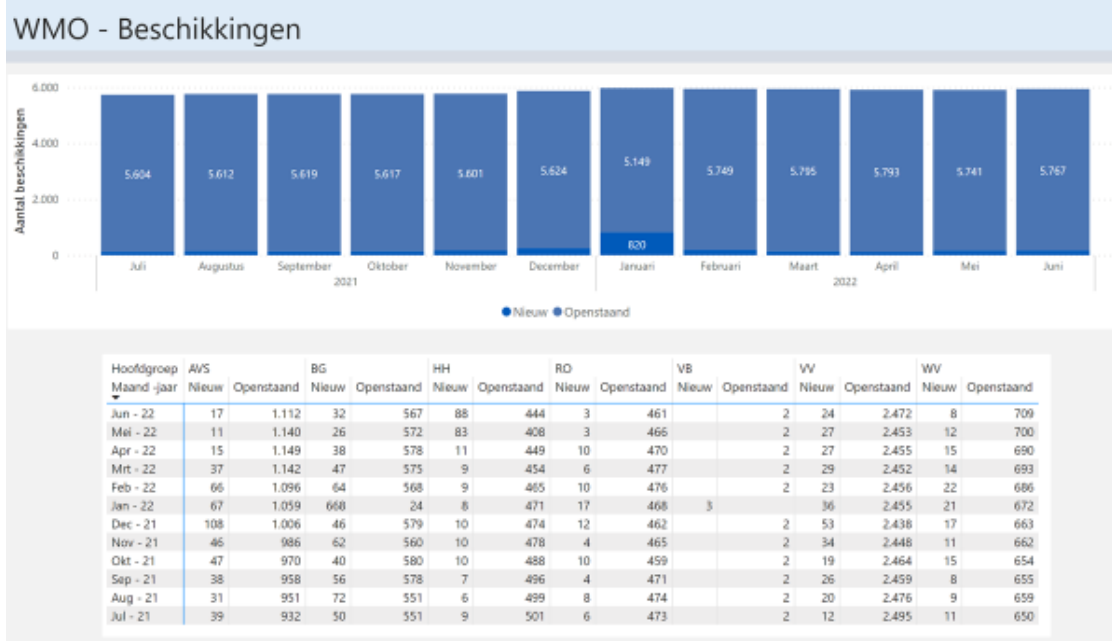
WMO - Beschikkingen

Aantal beschikkingen

6.000
4.000
2.000
0

5.604 5.612 5.619 5.617 5.601 5.624 5.149 5.749 5.795 5.793 5.741 5.767

820

Juli Augustus September Oktober November December Januari Februari Maart April Mei Juni
2021 2022

Nieuw Openstaand

| Hoofdgroep | AVS | | BG | | HH | | RO | | VB | | VV | | WV | |
|---|---|---|---|---|---|---|---|---|---|---|---|---|---|---|
| Maand -jaar | Nieuw | Openstaand | Nieuw | Openstaand | Nieuw | Openstaand | Nieuw | Openstaand | Nieuw | Openstaand | Nieuw | Openstaand | Nieuw | Openstaand |
| Jun - 22 | 17 | 1.112 | 32 | 567 | 88 | 444 | 3 | 461 | | 2 | 24 | 2.472 | 8 | 709 |
| Mei - 22 | 11 | 1.140 | 26 | 572 | 83 | 408 | 3 | 466 | | 2 | 27 | 2.453 | 12 | 700 |
| Apr - 22 | 15 | 1.149 | 38 | 578 | 11 | 449 | 10 | 470 | | 2 | 27 | 2.455 | 15 | 690 |
| Mrt - 22 | 37 | 1.142 | 47 | 575 | 9 | 454 | 6 | 477 | | 2 | 29 | 2.452 | 14 | 693 |
| Feb - 22 | 66 | 1.096 | 64 | 568 | 9 | 465 | 10 | 476 | | 2 | 23 | 2.456 | 22 | 686 |
| Jan - 22 | 67 | 1.059 | 668 | 24 | 8 | 471 | 17 | 468 | 3 | | 36 | 2.455 | 21 | 672 |
| Dec - 21 | 108 | 1.006 | 46 | 579 | 10 | 474 | 12 | 462 | | 2 | 53 | 2.438 | 17 | 663 |
| Nov - 21 | 46 | 986 | 62 | 560 | 10 | 478 | 4 | 465 | | 2 | 34 | 2.448 | 11 | 662 |
| Okt - 21 | 47 | 970 | 40 | 580 | 10 | 488 | 10 | 459 | | 2 | 19 | 2.464 | 15 | 654 |
| Sep - 21 | 38 | 958 | 56 | 578 | 7 | 496 | 4 | 471 | | 2 | 26 | 2.459 | 8 | 655 |
| Aug - 21 | 31 | 951 | 72 | 551 | 6 | 499 | 8 | 474 | | 2 | 20 | 2.476 | 9 | 659 |
| Jul - 21 | 39 | 932 | 50 | 551 | 9 | 501 | 6 | 473 | | 2 | 12 | 2.495 | 11 | 650 |